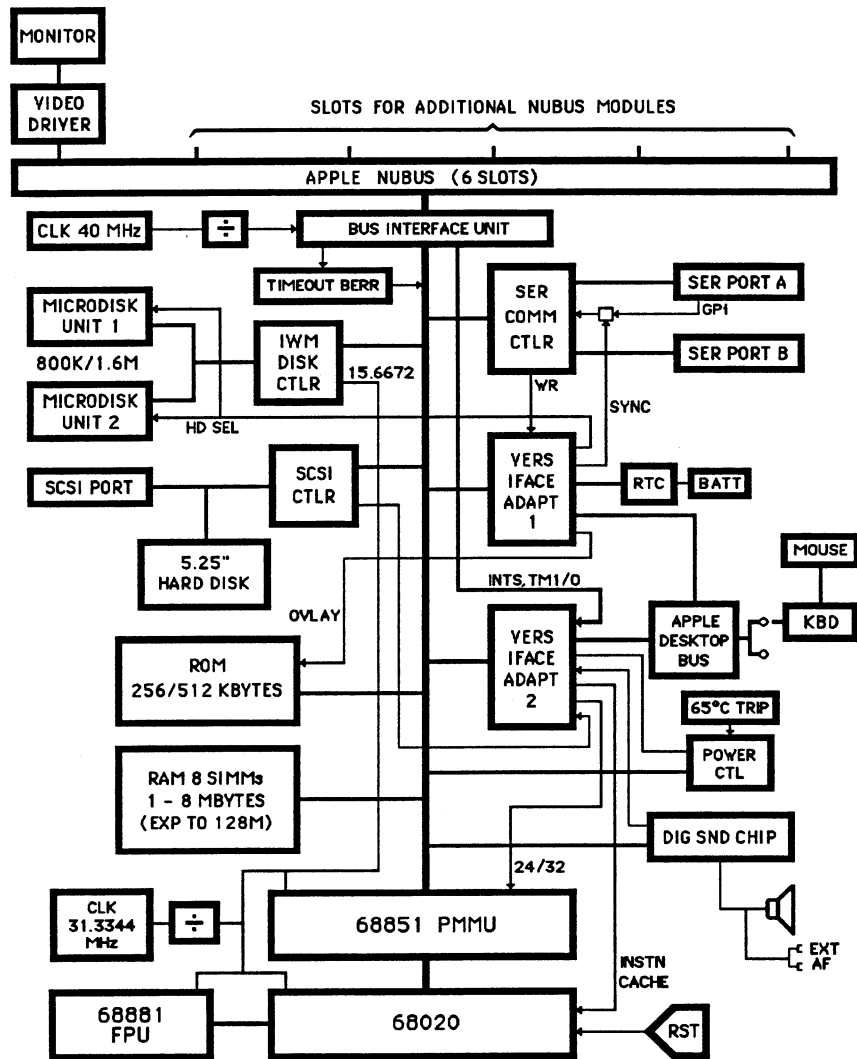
MONITOR

VIDEO DRIVER

SLOTS FOR ADDITIONAL NUBUS MODULES

APPLE NUBUS (6 SLOTS)

CLK 40 MHz

$\div$

BUS INTERFACE UNIT

TIMEOUT BERR

MICRODISK UNIT 1

800K/1.6M

MICRODISK UNIT 2

HD SEL

IWM DISK CTLR

15.6672

SER COMM CTLR

SER PORT A

GP1

SER PORT B

WR

SYNC

VERS IFACE ADAPT 1

RTC

BATT

SCSI PORT

SCSI CTLR

5.25" HARD DISK

INTS, TM1/0

MOUSE

OVLAY

VERS IFACE ADAPT 2

APPLE DESKTOP BUS

KBD

ROM 256/512 KBYTES

65°C TRIP

POWER CTL

RAM 8 SIMMs 1 - 8 MBYTES (EXP TO 128M)

DIG SND CHIP

24/32

CLK 31.3344 MHz

$\div$

68851 PMMU

EXT AF

INSTN CACHE

68881 FPU

68020

RST